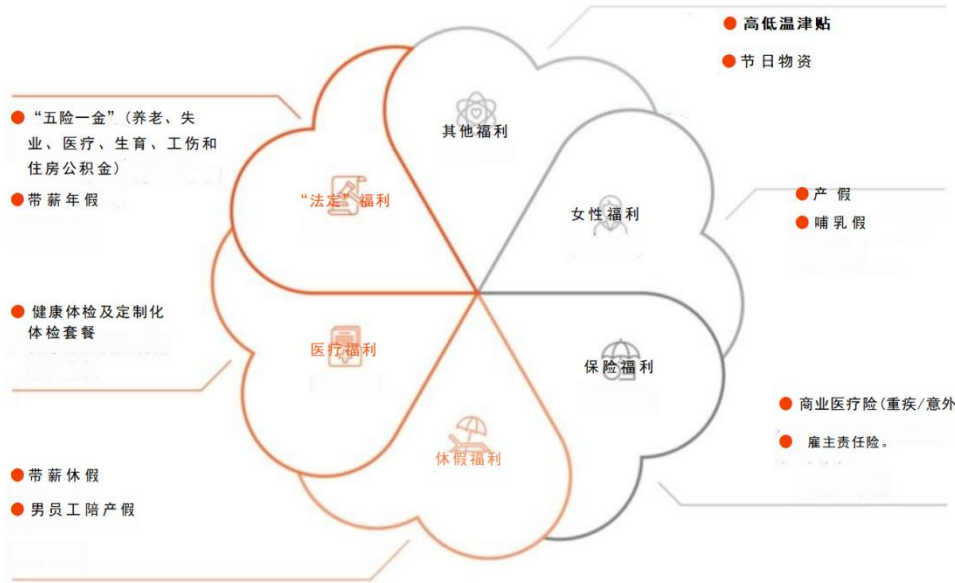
● 高低温津贴

● 节日物资

● “五险一金”（养老、失业、医疗、生育、工伤和住房公积金）

● 带薪年假

其他福利

“法定”福利

女性福利

● 产假

● 哺乳假

● 健康体检及定制化体检套餐

医疗福利

保险福利

● 商业医疗险（重疾/意外

● 雇主责任险。

休假福利

● 带薪休假

● 男员工陪产假